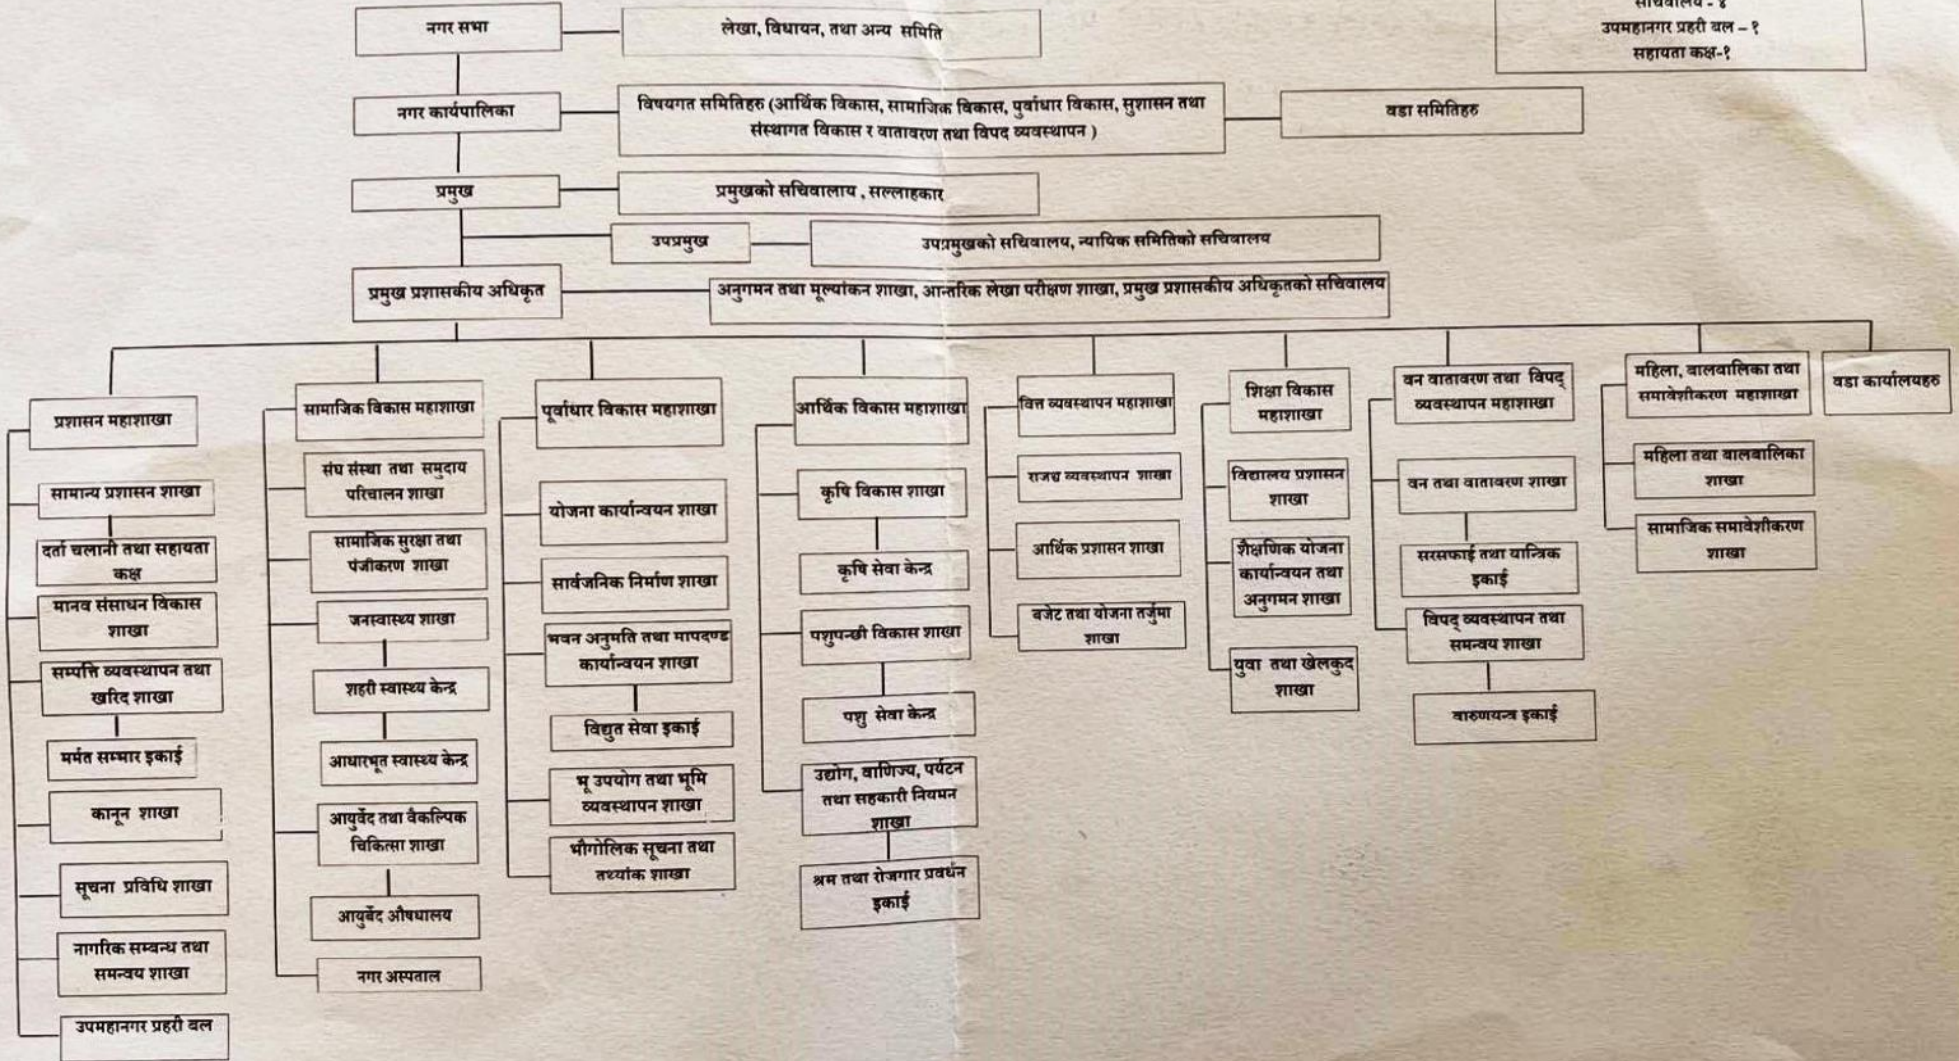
सचिवालय - १
उपमहानगर प्रहरी बल – १
सहायता कक्ष-१

नगर सभा

लेखा, विधायन, तथा अन्य समिति

नगर कार्यपालिका

विषयगत समितिहरु (आर्थिक विकास, सामाजिक विकास, पुर्वाधार विकास, सुशासन तथा संस्थागत विकास र वातावरण तथा विपद व्यवस्थापन )

वडा समितिहरु

प्रमुख

प्रमुखको सचिवालाय , सल्लाहकार

उपप्रमुख

उपप्रमुखको सचिवालय, न्यायिक समितिको सचिवालय

प्रमुख प्रशासकीय अधिकृत

अनुगमन तथा मूल्यांकन शाखा, आन्तरिक लेखा परीक्षण शाखा, प्रमुख प्रशासकीय अधिकृतको सचिवालय

प्रशासन महाशाखा
सामान्य प्रशासन शाखा
दर्ता चलानी तथा सहायता कक्ष
मानव संसाधन विकास शाखा
सम्पत्ति व्यवस्थापन तथा खरिद शाखा
मर्मत सम्भार इकाई
कानून शाखा
सूचना प्रविधि शाखा
नागरिक सम्वन्ध तथा समन्वय शाखा
उपमहानगर प्रहरी बल

सामाजिक विकास महाशाखा
संघ संस्था तथा समुदाय परिचालन शाखा
सामाजिक सुरक्षा तथा पंजीकरण शाखा
जनस्वास्थ्य शाखा
शहरी स्वास्थ्य केन्द्र
आधारभूत स्वास्थ्य केन्द्र
आयुर्वेद तथा वैकल्पिक चिकित्सा शाखा
आयुर्वेद औषधालय
नगर अस्पताल

पूर्वाधार विकास महाशाखा
योजना कार्यान्वयन शाखा
सार्वजनिक निर्माण शाखा
भवन अनुमति तथा मापदण्ड कार्यान्वयन शाखा
विद्युत सेवा इकाई
भू उपयोग तथा भूमि व्यवस्थापन शाखा
भौगोलिक सूचना तथा तथ्यांक शाखा

आर्थिक विकास महाशाखा
कृषि विकास शाखा
कृषि सेवा केन्द्र
पशुपन्छी विकास शाखा
पशु सेवा केन्द्र
उद्योग, वाणिज्य, पर्यटन तथा सहकारी नियमन शाखा
श्रम तथा रोजगार प्रवर्धन इकाई

वित्त व्यवस्थापन महाशाखा
राजश्व व्यवस्थापन शाखा
आर्थिक प्रशासन शाखा
बजेट तथा योजना तर्जुमा शाखा

शिक्षा विकास महाशाखा
विद्यालय प्रशासन शाखा
शैक्षणिक योजना कार्यान्वयन तथा अनुगमन शाखा
युवा तथा खेलकुद शाखा

वन वातावरण तथा विपद् व्यवस्थापन महाशाखा
वन तथा वातावरण शाखा
सरसफाई तथा यान्त्रिक इकाई
विपद् व्यवस्थापन तथा समन्वय शाखा
वारुणयन्त्र इकाई

महिला, बालबालिका तथा समावेशीकरण महाशाखा
महिला तथा बालबालिका शाखा
सामाजिक समावेशीकरण शाखा

वडा कार्यालयहरु